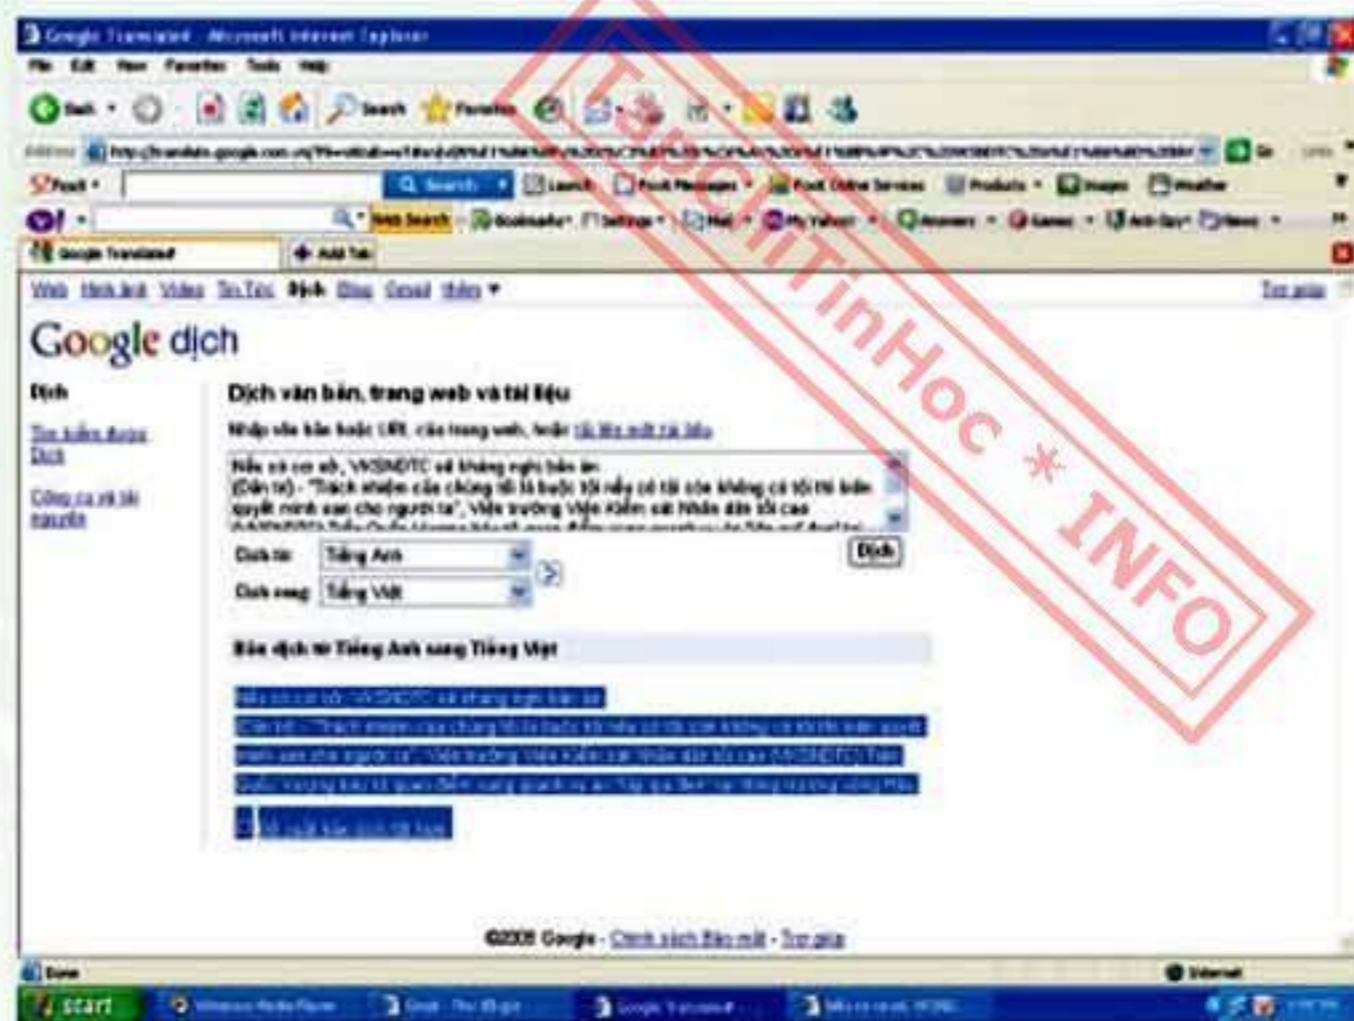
Google Translate - Microsoft Internet Explorer

File Edit View Favorites Tools Help

Back Search Favorites

Address http://translate.google.com.vn/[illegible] Go Links

Yahoo! Search Launch Post Messages Post Online Services Products Images Weather

Web Search Bookmarks Settings Mail My Yahoo! Answers Games Anti-Spy News

Google Translate Add Tab

TaiLieuTinHoc * INFO

Web Hình ảnh Video Tin Tức Dịch Blog Gmail thêm ▾ Trợ giúp

Google dịch

Dịch

Tìm kiếm được Dịch

Công cụ và tài nguyên

Dịch văn bản, trang web và tài liệu

Nhập văn bản hoặc URL của trang web, hoặc tải lên một tài liệu.

Nếu có cơ sở, VKSNDTC sẽ kháng nghị bản án
(Dân trí) - "Trách nhiệm của chúng tôi là buộc tội nếu có tội còn không có tội thì kiên quyết minh oan cho người ta", Viện trưởng Viện Kiểm sát Nhân dân tối cao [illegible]

Dịch từ: Tiếng Anh
Dịch sang: Tiếng Việt

Dịch

Bản dịch từ Tiếng Anh sang Tiếng Việt

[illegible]

©2008 Google - Chính sách Bảo mật - Trợ giúp

Done

Internet

start Windows Media Player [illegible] Google Translate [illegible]